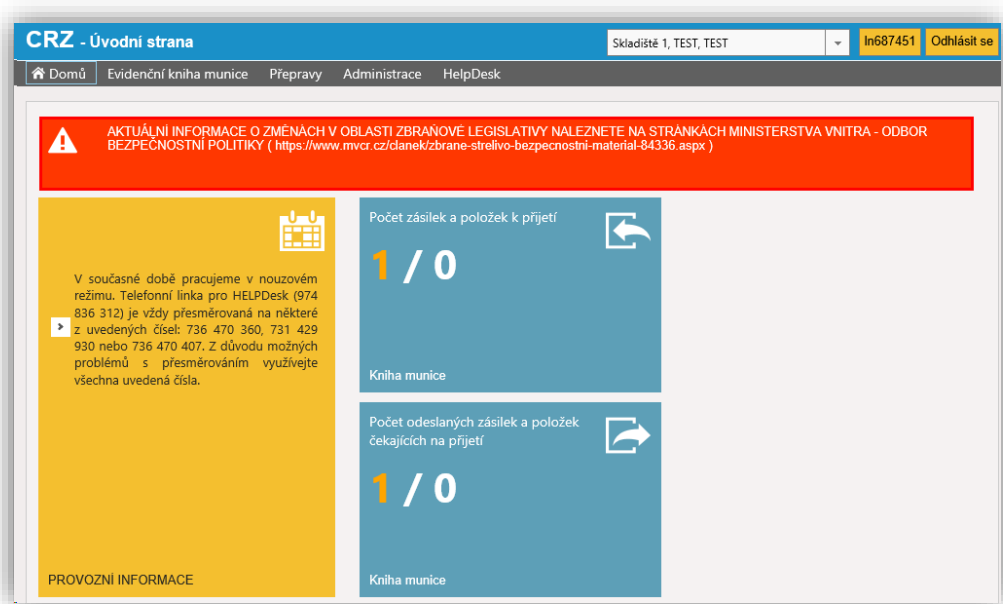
CRZ - Úvodní strana

Skladiště 1, TEST, TEST

In687451

Odhlásit se

Domů Evidenční kniha munice Přepravy Administrace HelpDesk

AKTUÁLNÍ INFORMACE O ZMĚNÁCH V OBLASTI ZBRAŇOVÉ LEGISLATIVY NALEZNETE NA STRÁNKÁCH MINISTERSTVA VNITRA - ODBOR BEZPEČNOSTNÍ POLITIKY ( https://www.mvcr.cz/clanek/zbrane-strelivo-bezpecnostni-material-84336.aspx )

V současné době pracujeme v nouzovém režimu. Telefonní linka pro HELPDesk (974 836 312) je vždy přesměrovaná na některé z uvedených čísel: 736 470 360, 731 429 930 nebo 736 470 407. Z důvodu možných problémů s přesměrováním využívejte všechna uvedená čísla.

PROVOZNÍ INFORMACE

Počet zásilek a položek k přijetí

1 / 0

Kniha munice

Počet odeslaných zásilek a položek čekajících na přijetí

1 / 0

Kniha munice